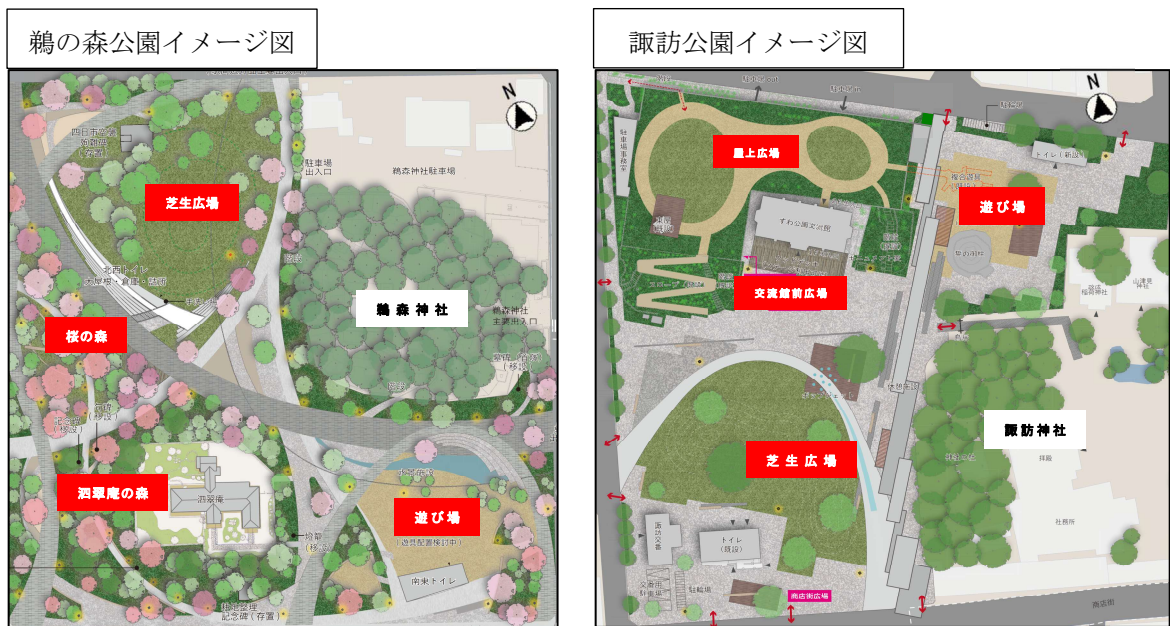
鵜の森公園イメージ図

N

芝生広場

駐車場出入口

鵜森神社駐車場

北西トイレ

鵜森神社

桜の森

泗翠庵の森

遊び場

（遊具配置検討中）

南東トイレ

諏訪公園イメージ図

N

屋上広場

遊び場

トイレ（新設）

すわ公園交流館

交流館前広場

芝生広場

諏訪神社

トイレ（既設）

駐輪場

商店街広場

社務所

拝殿